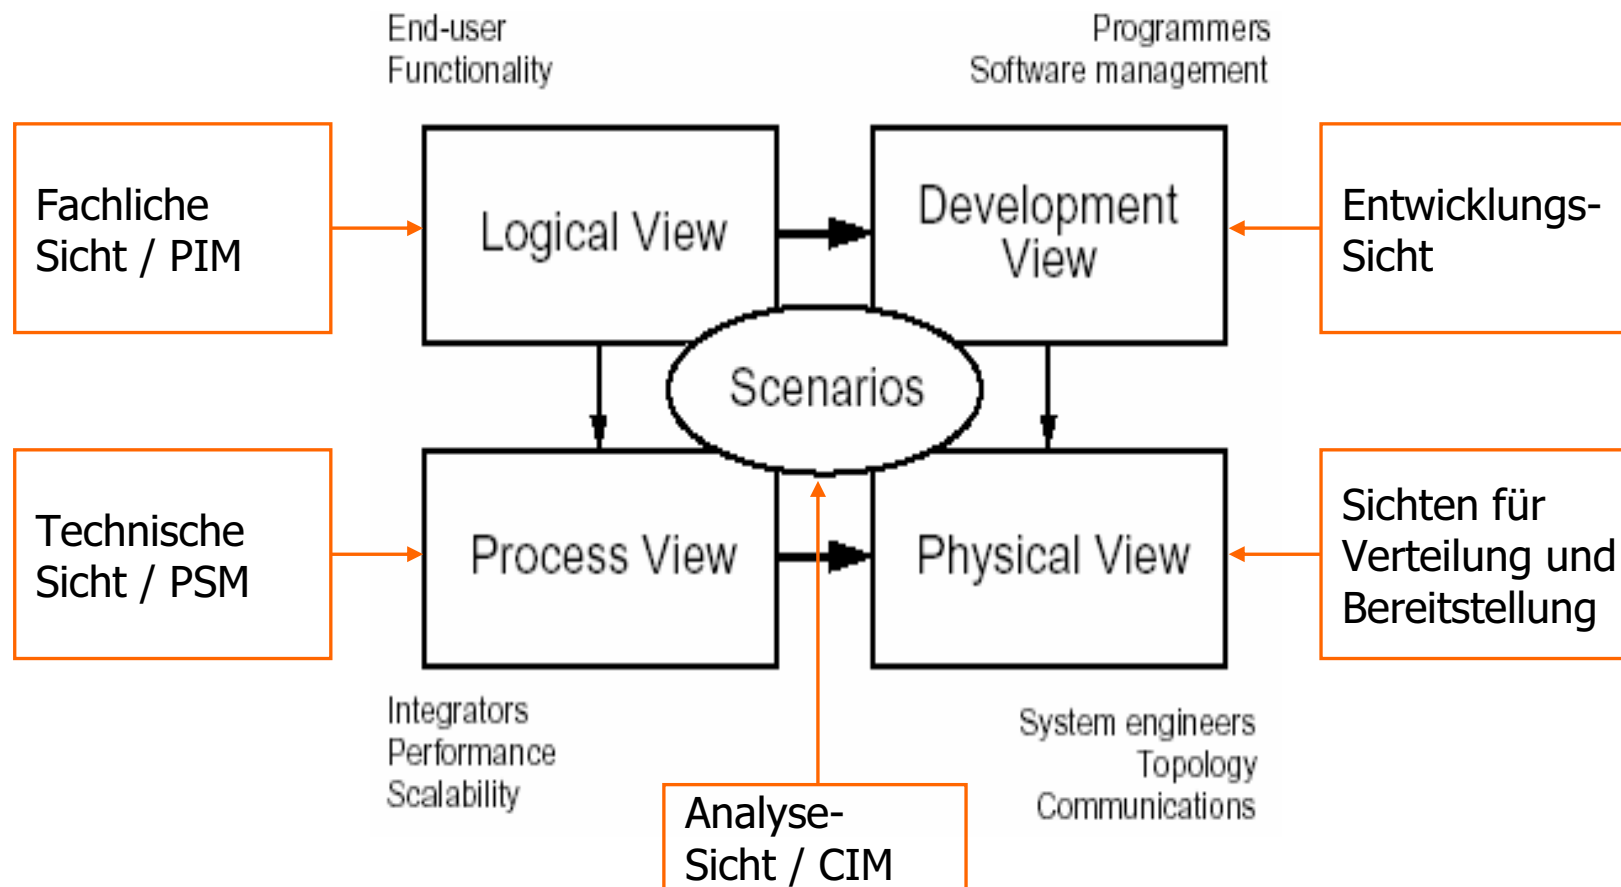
End-user
Functionality

Programmers
Software management

Fachliche Sicht / PIM

Logical View

Development View

Entwicklungs-Sicht

Scenarios

Technische Sicht / PSM

Process View

Physical View

Sichten für Verteilung und Bereitstellung

Integrators
Performance
Scalability

System engineers
Topology
Communications

Analyse-Sicht / CIM